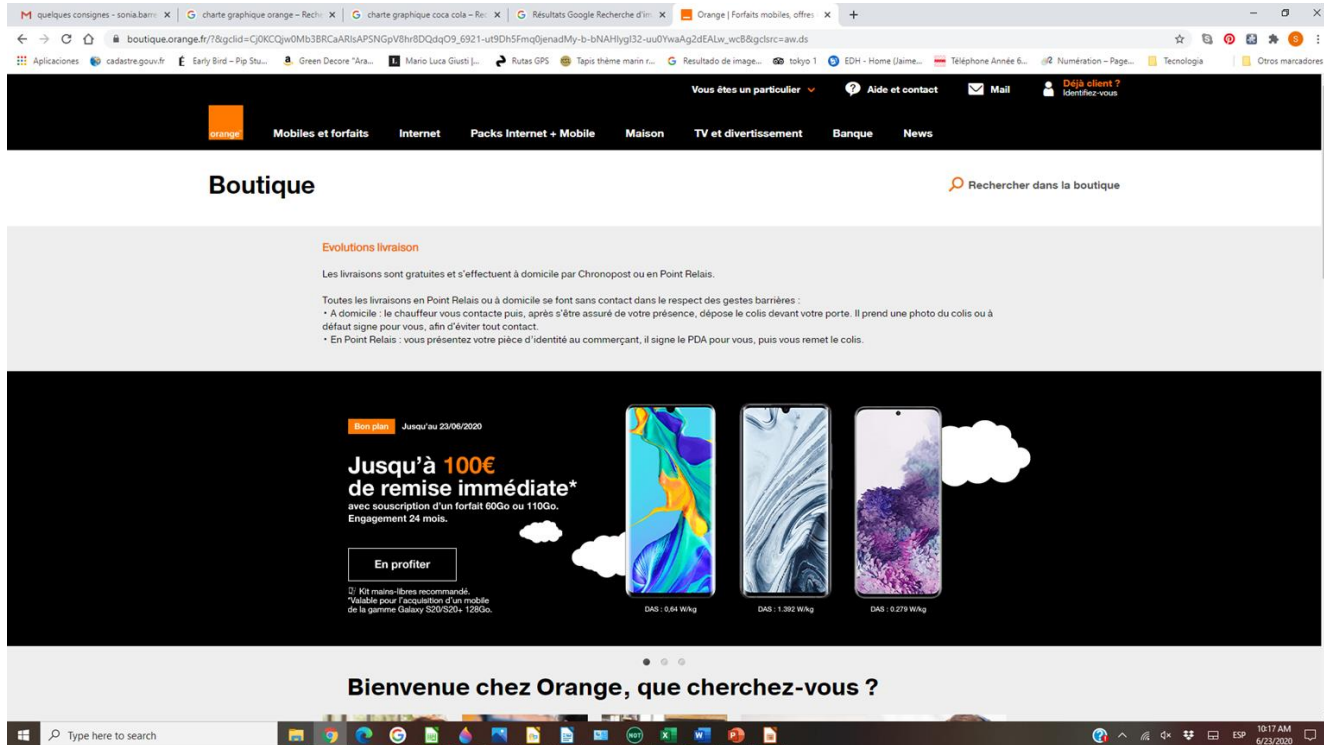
quelques consignes - sonia.barr | charte graphique orange – Rech | charte graphique coca cola – Re | Résultats Google Recherche d'im | Orange | Forfaits mobiles, offres | +

boutique.orange.fr/?&gclid=Cj0KCQjw0Mb3BRCaARIsAPSNGpV8hr8DQdqO9_6921-ut9Dh5Fmq0jenadMy-b-bNAHlygI32-uu0YwaAg2dEALw_wcB&gclsrc=aw.ds

Aplicaciones | cadastre.gouv.fr | Early Bird – Pip Stu... | Green Decore "Ara... | Mario Luca Giusti |... | Rutas GPS | Tapis thème marin r... | Resultado de image... | tokyo 1 | EDH - Home (Jaime... | Téléphone Année 6... | Numération – Page... | Tecnologia | Otros marcadores

Vous êtes un particulier | Aide et contact | Mail | Déjà client ? Identifiez-vous

orange | Mobiles et forfaits | Internet | Packs Internet + Mobile | Maison | TV et divertissement | Banque | News

Boutique

Rechercher dans la boutique

Evolutions livraison

Les livraisons sont gratuites et s'effectuent à domicile par Chronopost ou en Point Relais.

Toutes les livraisons en Point Relais ou à domicile se font sans contact dans le respect des gestes barrières :
• A domicile : le chauffeur vous contacte puis, après s'être assuré de votre présence, dépose le colis devant votre porte. Il prend une photo du colis ou à défaut signe pour vous, afin d'éviter tout contact.
• En Point Relais : vous présentez votre pièce d'identité au commerçant, il signe le PDA pour vous, puis vous remet le colis.

Bon plan Jusqu'au 23/06/2020

Jusqu'à 100€ de remise immédiate*

avec souscription d'un forfait 60Go ou 110Go. Engagement 24 mois.

En profiter

Kit mains-libres recommandé.
*Valable pour l'acquisition d'un mobile de la gamme Galaxy S20/S20+ 128Go.

DAS : 0,64 W/kg | DAS : 1.392 W/kg | DAS : 0.279 W/kg

Bienvenue chez Orange, que cherchez-vous ?

Type here to search | ESP | 10:17 AM 6/23/2020